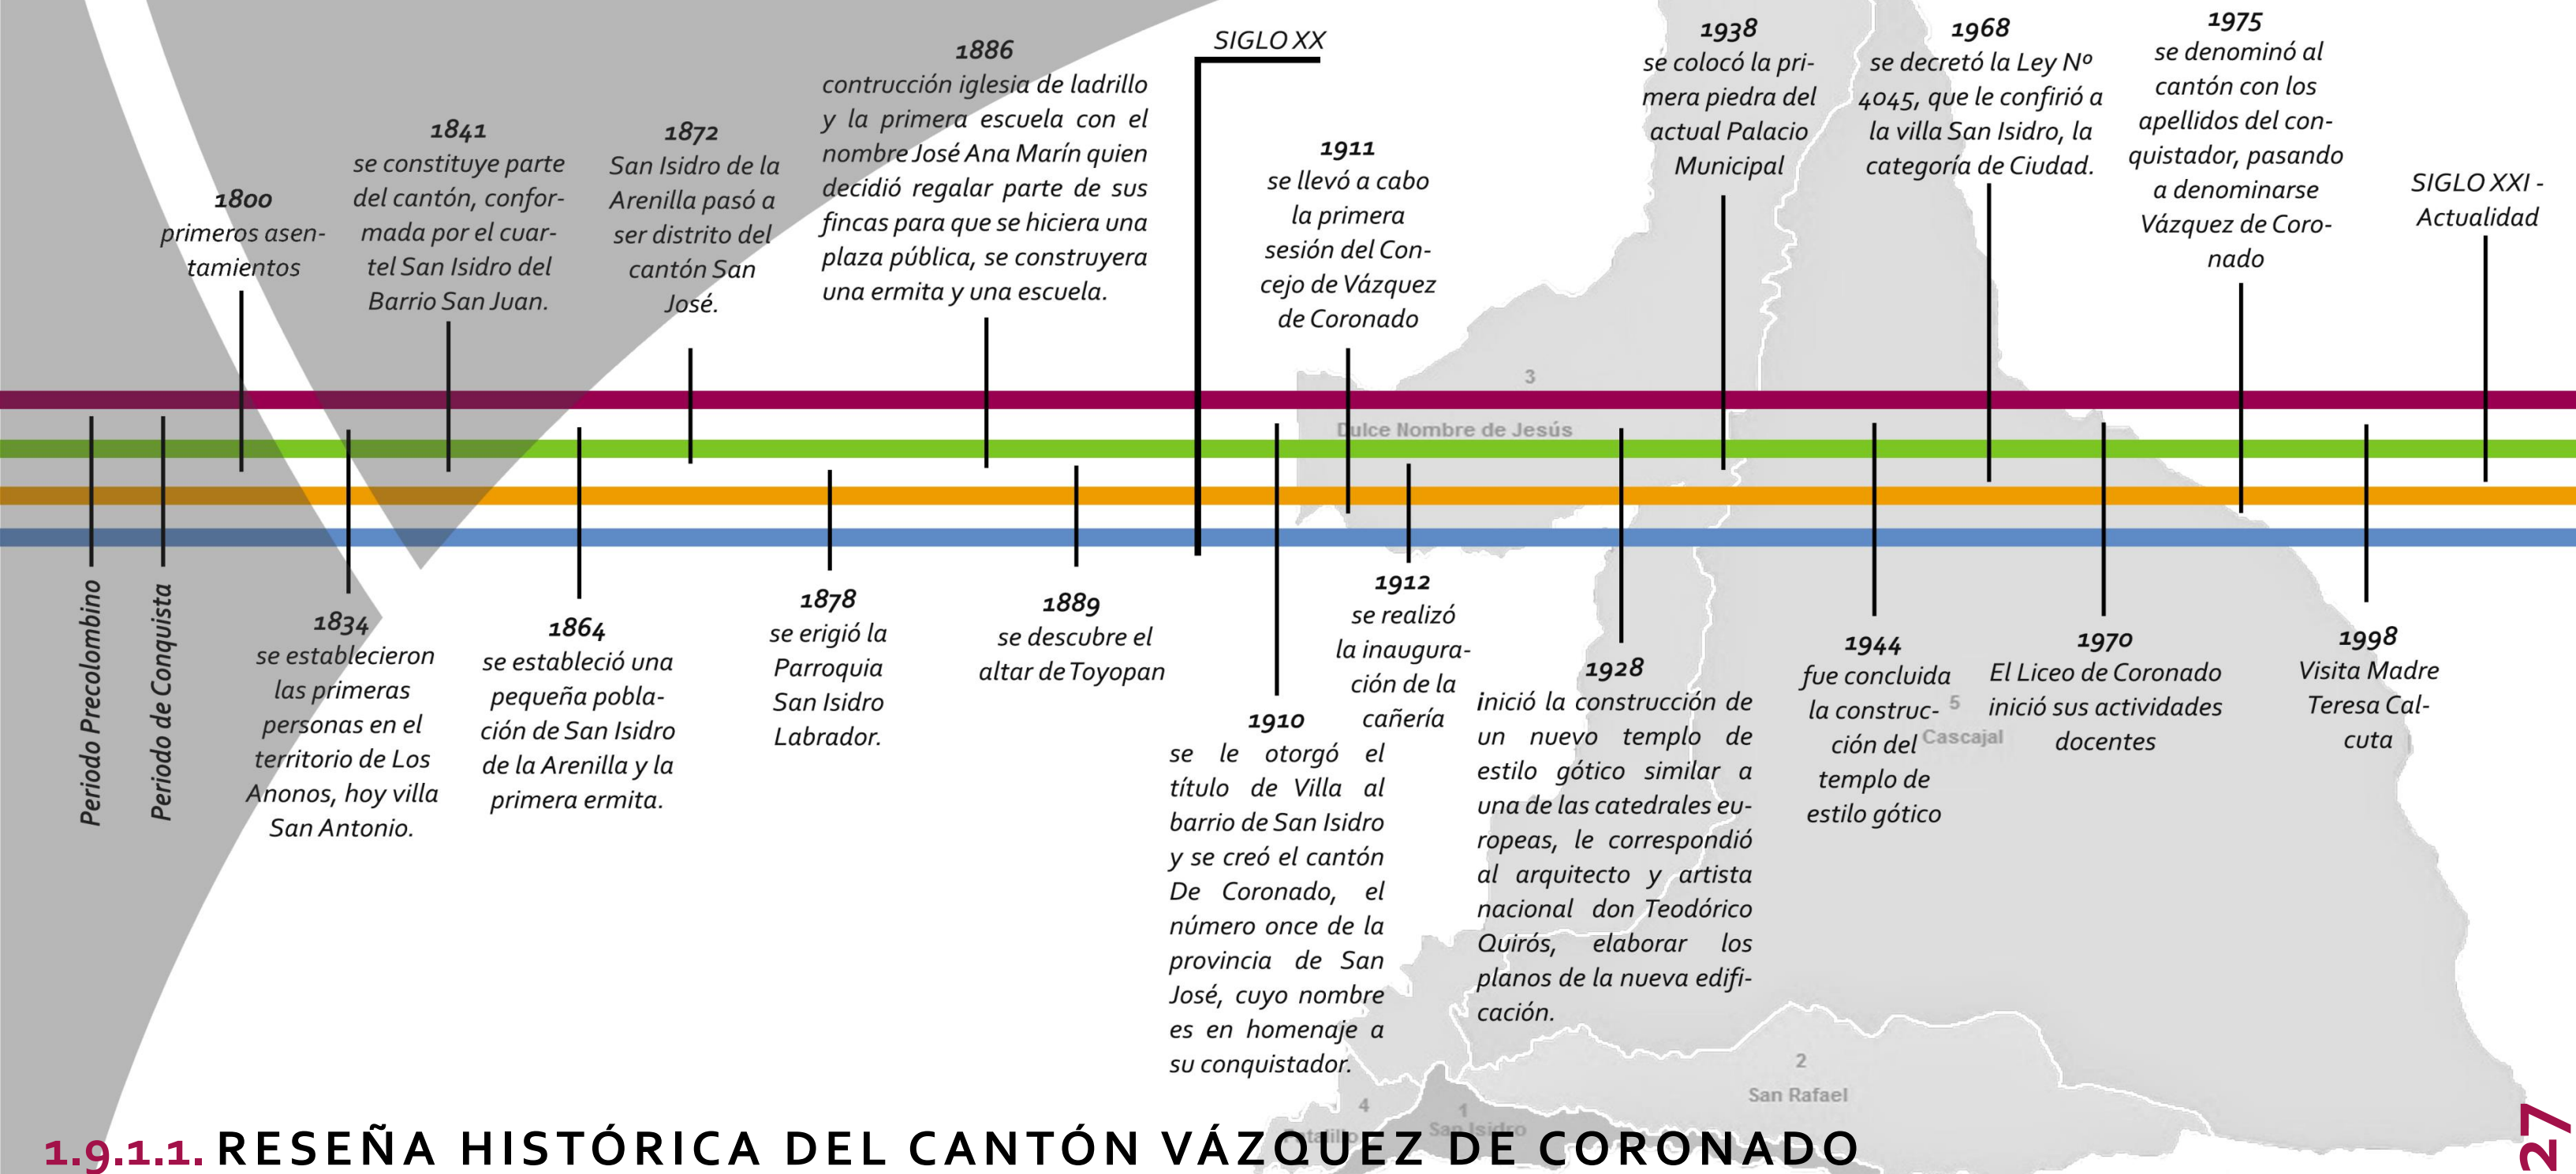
SIGLO XX

1800
primeros asentamientos

1841
se constituye parte del cantón, conformada por el cuartel San Isidro del Barrio San Juan.

1872
San Isidro de la Arenilla pasó a ser distrito del cantón San José.

1886
contrucción iglesia de ladrillo y la primera escuela con el nombre José Ana Marín quien decidió regalar parte de sus fincas para que se hiciera una plaza pública, se construyera una ermita y una escuela.

1911
se llevó a cabo la primera sesión del Concejo de Vázquez de Coronado

1938
se colocó la primera piedra del actual Palacio Municipal

1968
se decretó la Ley Nº 4045, que le confirió a la villa San Isidro, la categoría de Ciudad.

1975
se denominó al cantón con los apellidos del conquistador, pasando a denominarse Vázquez de Coronado

SIGLO XXI - Actualidad

3
Dulce Nombre de Jesús

Periodo Precolombino

Periodo de Conquista

1834
se establecieron las primeras personas en el territorio de Los Anonos, hoy villa San Antonio.

1864
se estableció una pequeña población de San Isidro de la Arenilla y la primera ermita.

1878
se erigió la Parroquia San Isidro Labrador.

1889
se descubre el altar de Toyopan

1910
se le otorgó el título de Villa al barrio de San Isidro y se creó el cantón De Coronado, el número once de la provincia de San José, cuyo nombre es en homenaje a su conquistador.

1912
se realizó la inauguración de la cañería

1928
inició la construcción de un nuevo templo de estilo gótico similar a una de las catedrales europeas, le correspondió al arquitecto y artista nacional don Teodórico Quirós, elaborar los planos de la nueva edificación.

1944
fue concluida la construcción del templo de estilo gótico

5
Cascajal

1970
El Liceo de Coronado inició sus actividades docentes

1998
Visita Madre Teresa Calcuta

2
San Rafael
4
1
San Isidro

1.9.1.1. RESEÑA HISTÓRICA DEL CANTÓN VÁZQUEZ DE CORONADO

27